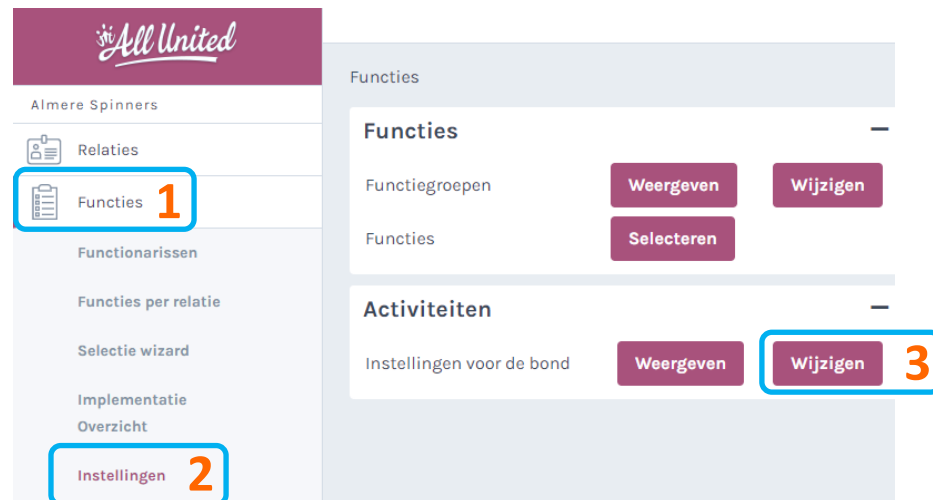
All United

Almere Spinners

Relaties

Functies 1

Functionarissen

Functies per relatie

Selectie wizard

Implementatie Overzicht

Instellingen 2

Functies

Functies

Functiegroepen Weergeven Wijzigen

Functies Selecteren

Activiteiten

Instellingen voor de bond Weergeven Wijzigen 3